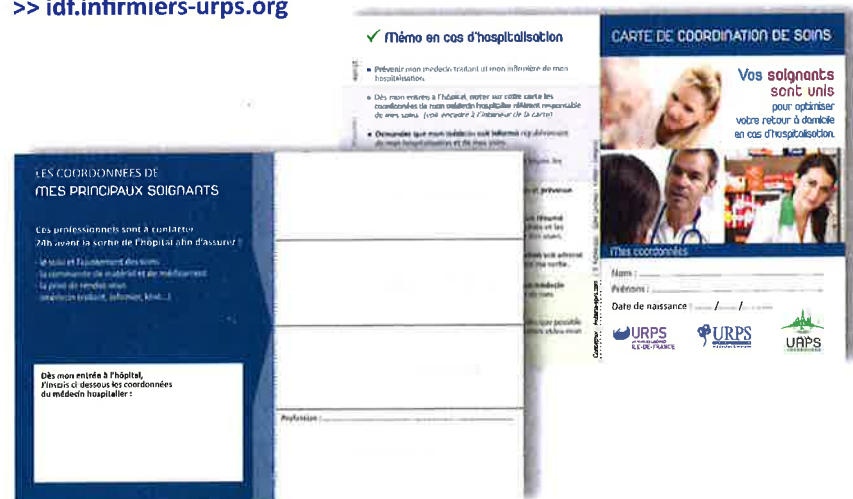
>> idf.infirmiers-urps.org

✓ Mémo en cas d'hospitalisation

Prévenir mon médecin traitant et mon infirmière de mon hospitalisation.

Dès mon entrée à l'hôpital, noter sur cette carte les coordonnées de mon médecin hospitalier référent responsable de mes soins. (voir encadré à l'intérieur de la carte)

Demander que mon médecin soit informé régulièrement de mon hospitalisation et de mes soins.

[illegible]

CARTE DE COORDINATION DE SOINS

Vos soignants sont unis pour optimiser votre retour à domicile en cas d'hospitalisation.

Mes coordonnées

Nom : ..........................................
Prénom : ..........................................
Date de naissance : ....... / ....... / .......

URPS ÎLE-DE-FRANCE
URPS
URPS

LES COORDONNÉES DE MES PRINCIPAUX SOIGNANTS

Ces professionnels sont à contacter 24h avant la sortie de l'hôpital afin d'assurer :

- le suivi et l'ajustement des soins
- la commande de matériel et de médicament
- la prise de rendez-vous (médecin traitant, infirmier, kiné...)

Dès mon entrée à l'hôpital, j'inscris ci dessous les coordonnées du médecin hospitalier :

Profession : ..........................................